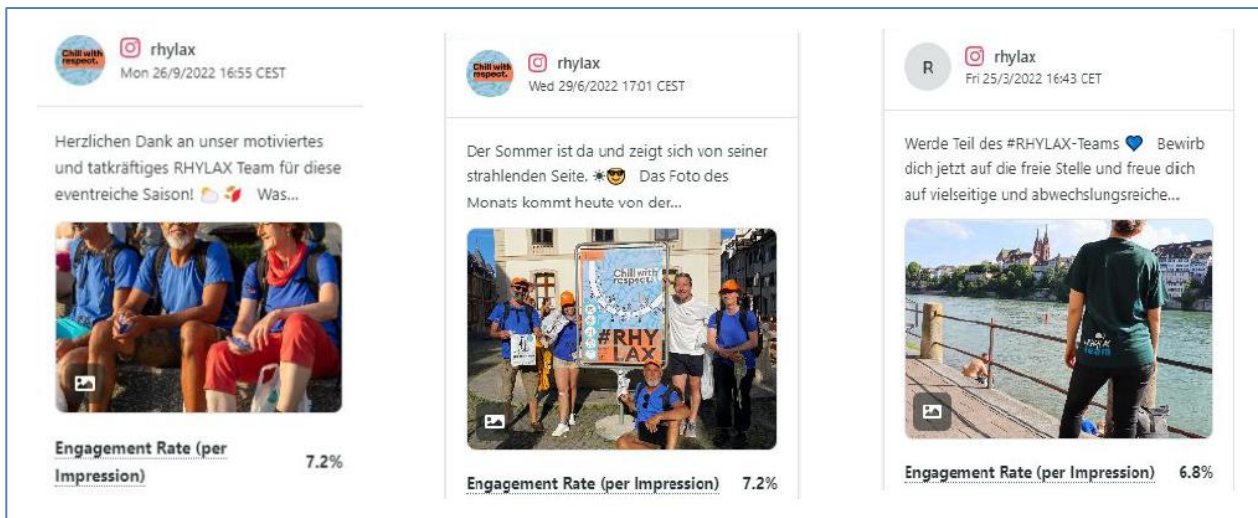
Chill with respect.

rhylax
Mon 26/9/2022 16:55 CEST

Herzlichen Dank an unser motiviertes und tatkräftiges RHYLAX Team für diese eventreiche Saison! 👏🧳 Was...

Engagement Rate (per Impression) 7.2%

Chill with respect.

rhylax
Wed 29/6/2022 17:01 CEST

Der Sommer ist da und zeigt sich von seiner strahlenden Seite. ☀😎 Das Foto des Monats kommt heute von der...

Chill with respect.
#RHY LAX

Engagement Rate (per Impression) 7.2%

R

rhylax
Fri 25/3/2022 16:43 CET

Werde Teil des #RHYLAX-Teams 💙 Bewirb dich jetzt auf die freie Stelle und freue dich auf vielseitige und abwechslungsreiche...

RHYLAX Team

Engagement Rate (per Impression) 6.8%